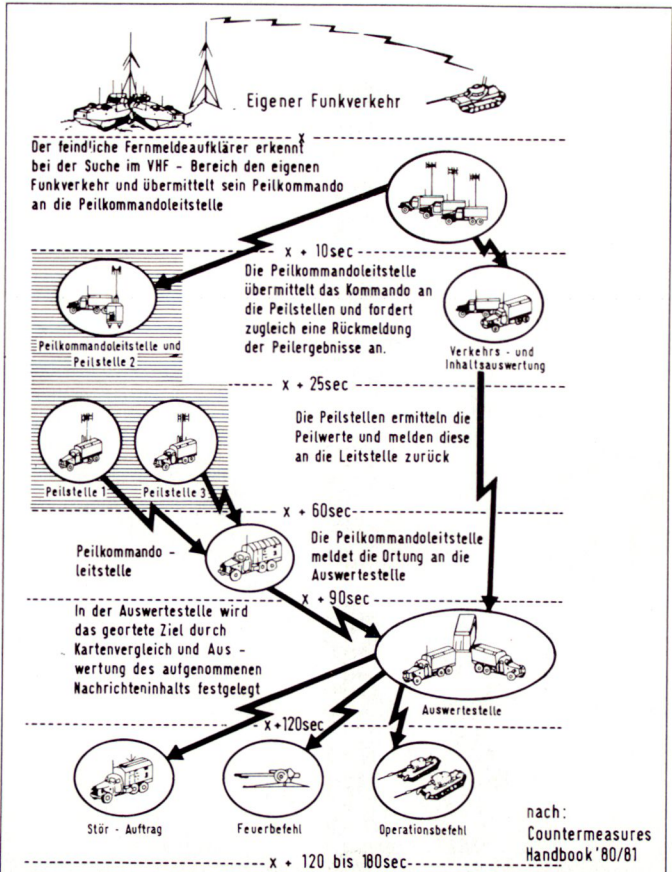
Eigener Funkverkehr

x

Der feindliche Fernmeldeaufklärer erkennt bei der Suche im VHF - Bereich den eigenen Funkverkehr und übermittelt sein Peilkommando an die Peilkommandoleitstelle

x + 10sec

Die Peilkommandoleitstelle übermittelt das Kommando an die Peilstellen und fordert zugleich eine Rückmeldung der Peilergebnisse an.

Peilkommandoleitstelle und Peilstelle 2

Verkehrs - und Inhaltsauswertung

x + 25sec

Die Peilstellen ermitteln die Peilwerte und melden diese an die Leitstelle zurück

Peilstelle 1

Peilstelle 3

x + 60sec

Die Peilkommandoleitstelle meldet die Ortung an die Auswertestelle

Peilkommando - leitstelle

x + 90sec

In der Auswertestelle wird das geortete Ziel durch Kartenvergleich und Aus - wertung des aufgenommenen Nachrichteninhalts festgelegt

Auswertestelle

x + 120sec

Stör - Auftrag

Feuerbefehl

Operationsbefehl

nach: Countermeasures Handbook '80/81

x + 120 bis 180sec